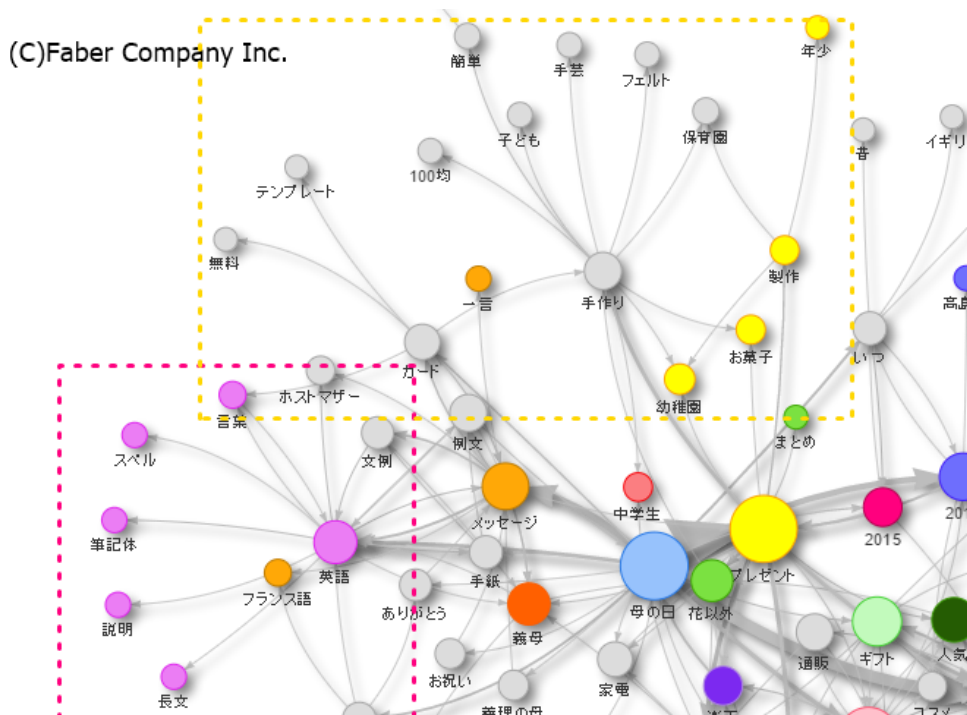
(C)Faber Company Inc.

簡単
手芸
フェルト
年少
子ども
保育園
100均
テンプレート
昔
イギリ
無料
製作
一言
手作り
高島
カード
いつ
お菓子
ホストマザー
幼稚園
言葉
まとめ
スペル
文例
例文
メッセージ
中学生
2015
201
筆記体
英語
プレゼント
手紙
フランス語
ありがとう
母の日
花以外
説明
義母
ギフト
人気
お祝い
家電
通販
長文
義理の母
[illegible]
コスメ